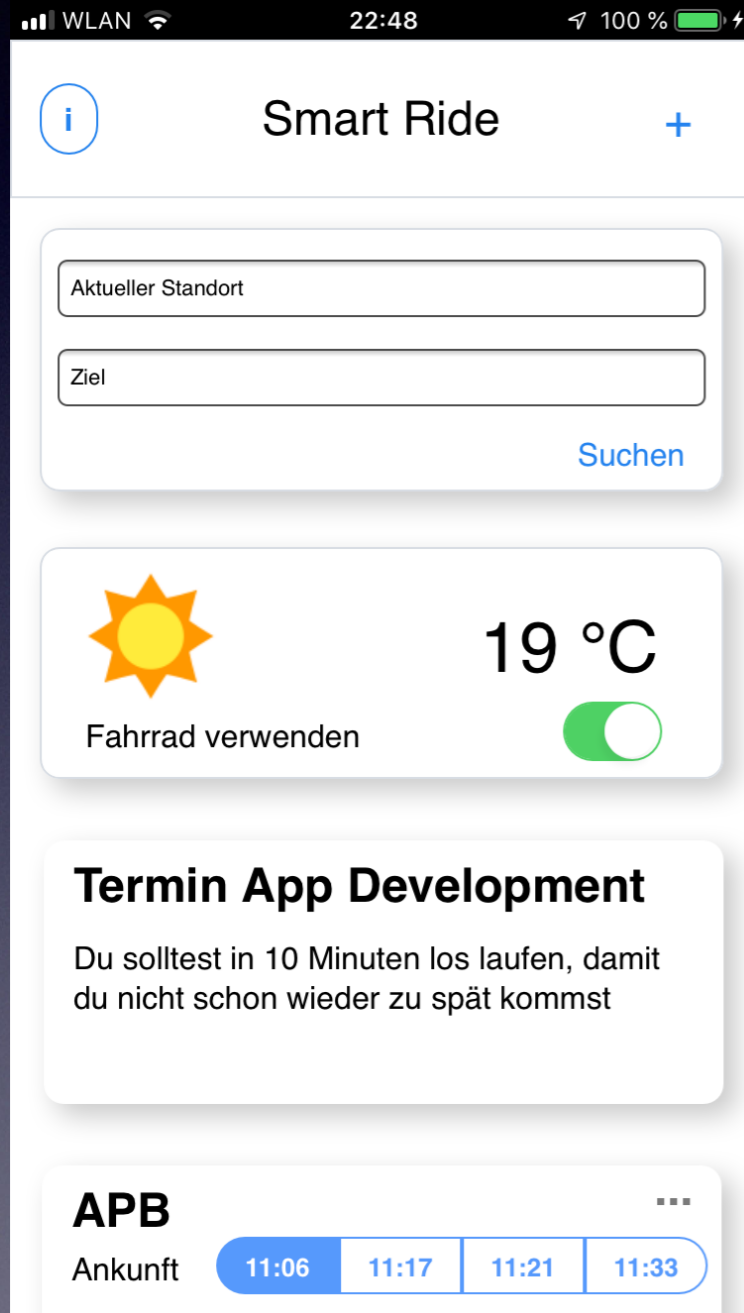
WLAN 22:48 100 %

i Smart Ride +

Aktueller Standort

Ziel

Suchen

19 °C

Fahrrad verwenden

Termin App Development

Du solltest in 10 Minuten los laufen, damit du nicht schon wieder zu spät kommst

APB ...

Ankunft 11:06 11:17 11:21 11:33